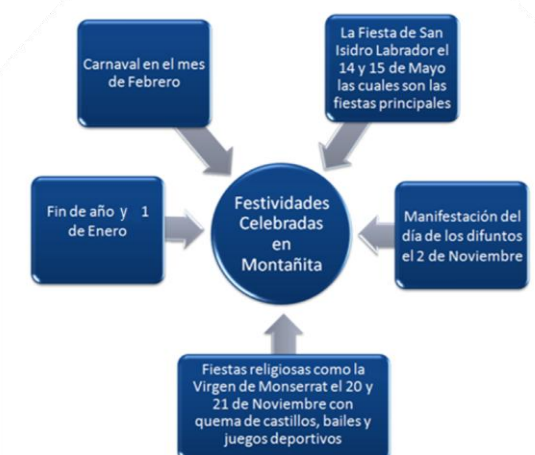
Carnaval en el mes de Febrero

La Fiesta de San Isidro Labrador el 14 y 15 de Mayo las cuales son las fiestas principales

Fin de año y 1 de Enero

Festividades Celebradas en Montañita

Manifestación del día de los difuntos el 2 de Noviembre

Fiestas religiosas como la Virgen de Monserrat el 20 y 21 de Noviembre con quema de castillos, bailes y juegos deportivos